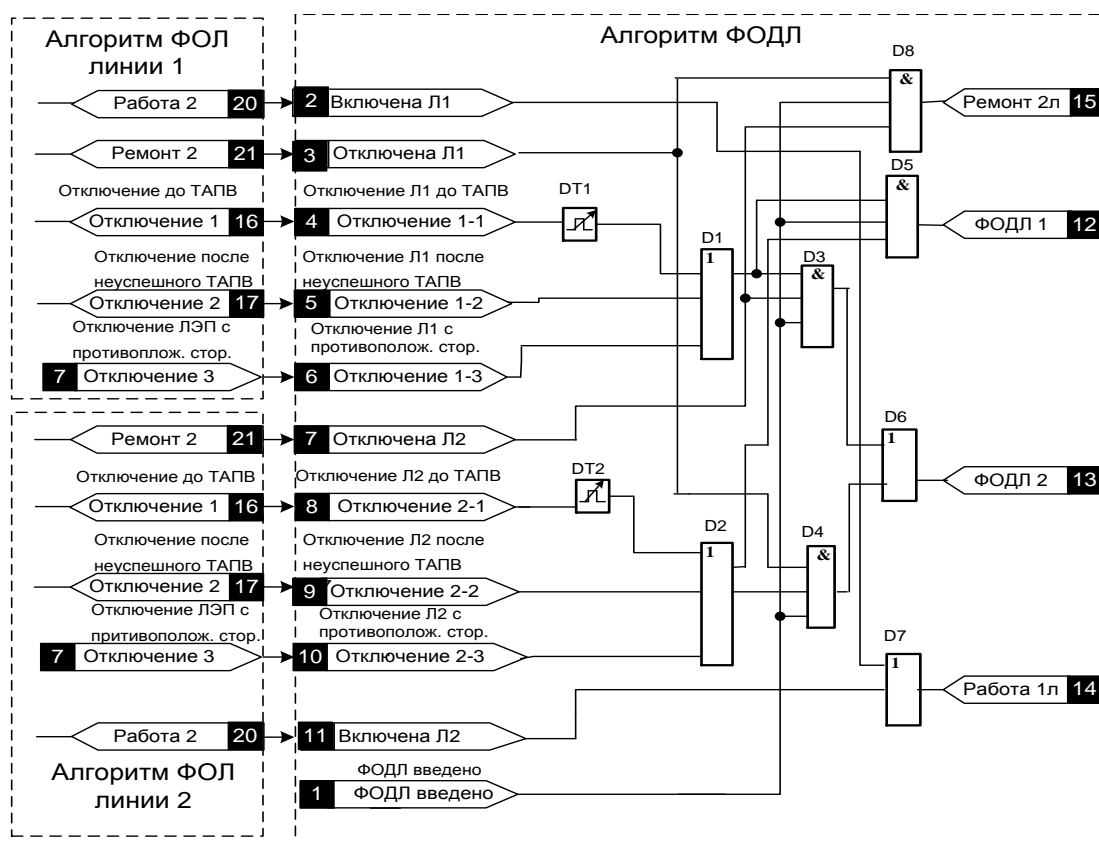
Алгоритм ФОЛ линии 1

Алгоритм ФОДЛ

Работа 2 20
2 Включена Л1

Ремонт 2 21
3 Отключена Л1

Отключение до ТАПВ
Отключение 1 16
Отключение Л1 до ТАПВ
4 Отключение 1-1

DT1

Отключение после неуспешного ТАПВ
Отключение 2 17
Отключение Л1 после неуспешного ТАПВ
5 Отключение 1-2

Отключение ЛЭП с противополож. стор.
7 Отключение 3
Отключение Л1 с противополож. стор.
6 Отключение 1-3

D8
&
Ремонт 2л 15

D5
&
ФОДЛ 1 12

D1
1

D3
&

Ремонт 2 21
7 Отключена Л2

Отключение до ТАПВ
Отключение 1 16
Отключение Л2 до ТАПВ
8 Отключение 2-1

DT2

D6
1
ФОДЛ 2 13

Отключение после неуспешного ТАПВ
Отключение 2 17
Отключение Л2 после неуспешного ТАПВ
9 Отключение 2-2

D2
1

D4
&

Отключение ЛЭП с противополож. стор.
7 Отключение 3
Отключение Л2 с противополож. стор.
10 Отключение 2-3

D7
1
Работа 1л 14

Работа 2 20
11 Включена Л2

ФОДЛ введено
1 ФОДЛ введено

Алгоритм ФОЛ линии 2